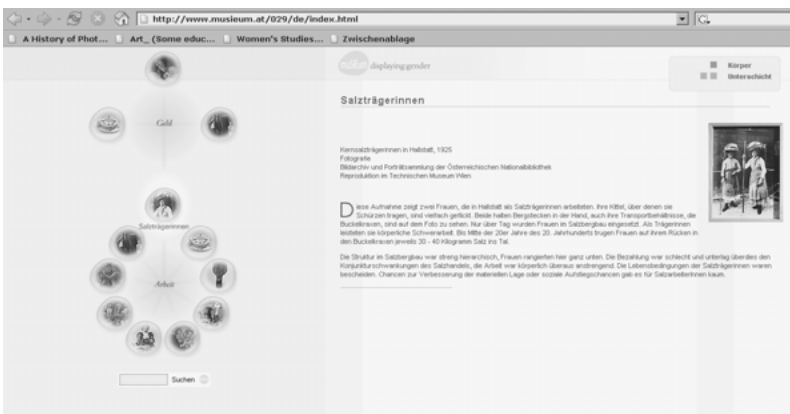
http://www.musieum.at/029/de/index.html

A History of Phot... Art_ (Some educ... Women's Studies... Zwischenablage

Geld

Salzträgerinnen

Arbeit

Suchen

displaying gender

Körper
Unterschicht

Salzträgerinnen

Kernsalzträgerinnen in Hallstatt, 1925
Fotografie
Bildarchiv und Porträtsammlung der Österreichischen Nationalbibliothek
Reproduktion im Technischen Museum Wien

Diese Aufnahme zeigt zwei Frauen, die in Hallstatt als Salzträgerinnen arbeiteten. Ihre Kittel, über denen sie Schürzen tragen, sind vielfach geflickt. Beide halten Bergstecken in der Hand, auch ihre Transportbehältnisse, die Buckelkraxen, sind auf dem Foto zu sehen. Nur über Tag wurden Frauen im Salzbergbau eingesetzt. Als Trägerinnen leisteten sie körperliche Schwerarbeit. Bis Mitte der 20er Jahre des 20. Jahrhunderts trugen Frauen auf ihrem Rücken in den Buckelkraxen jeweils 30 - 40 Kilogramm Salz ins Tal.

Die Struktur im Salzbergbau war streng hierarchisch, Frauen rangierten hier ganz unten. Die Bezahlung war schlecht und unterlag überdies den Konjunkturschwankungen des Salzhandels, die Arbeit war körperlich überaus anstrengend. Die Lebensbedingungen der Salzträgerinnen waren bescheiden. Chancen zur Verbesserung der materiellen Lage oder soziale Aufstiegschancen gab es für Salzarbeiterinnen kaum.